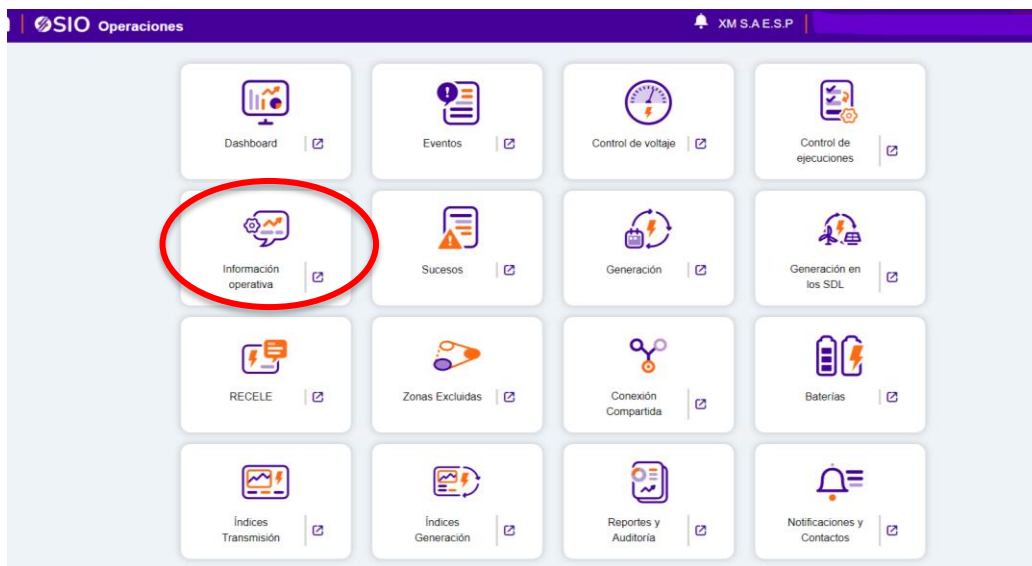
SIO Operaciones

XM S.A.E.S.P

Dashboard

Eventos

Control de voltaje

Control de ejecuciones

Información operativa

Sucesos

Generación

Generación en los SDL

RECELE

Zonas Excluidas

Conexión Compartida

Baterías

Índices Transmisión

Índices Generación

Reportes y Auditoría

Notificaciones y Contactos